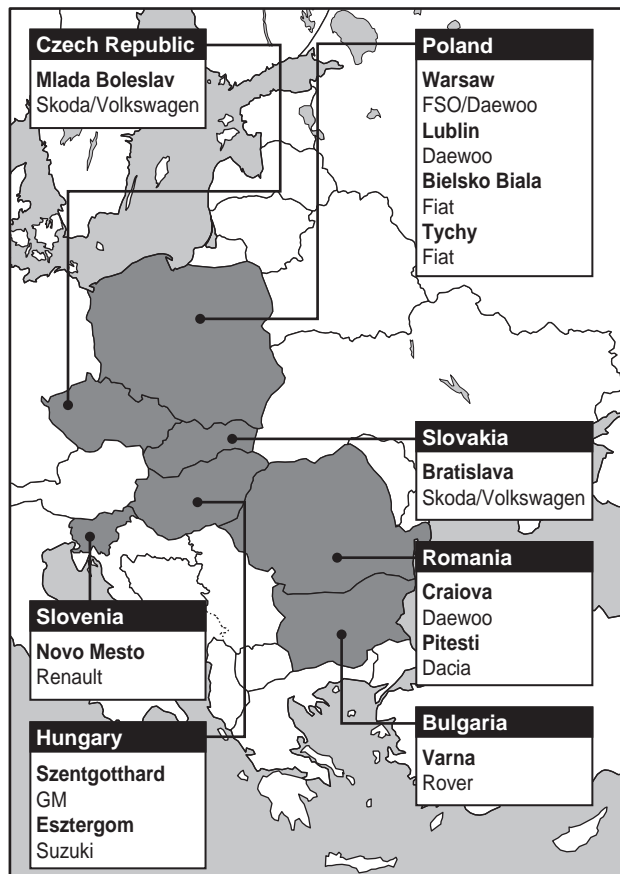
Czech Republic
Mlada Boleslav
Skoda/Volkswagen

Poland
Warsaw
FSO/Daewoo
Lublin
Daewoo
Bielsko Biala
Fiat
Tychy
Fiat

Slovakia
Bratislava
Skoda/Volkswagen

Romania
Craiova
Daewoo
Pitesti
Dacia

Slovenia
Novo Mesto
Renault

Bulgaria
Varna
Rover

Hungary
Szentgotthard
GM
Esztergom
Suzuki